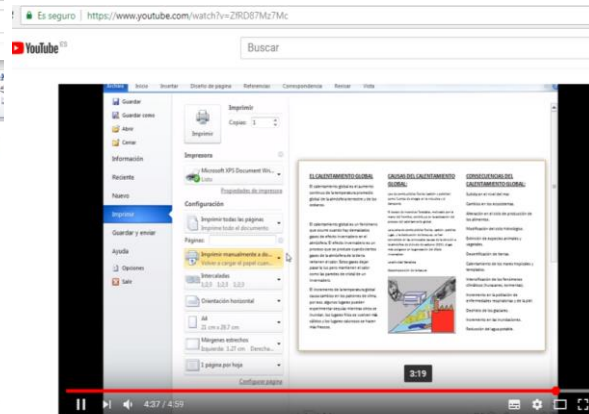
Es seguro | https://www.youtube.com/watch?v=ZfRD87Mz7Mc

YouTube ES

Buscar

Archivo Inicio Insertar Diseño de página Referencias Correspondencia Revisar Vista

Guardar
Guardar como
Abrir
Cerrar
Información
Reciente
Nuevo
Imprimir
Guardar y enviar
Ayuda
Opciones
Salir

Imprimir
Copias: 1
Imprimir

Impresora
Microsoft XPS Document Wri...
Listo
Propiedades de impresora

Configuración
Imprimir todas las páginas
Imprimir todo el documento
Páginas:
Imprimir manualmente a do...
Volver a cargar el papel cuan...
Intercaladas
1,2,3 1,2,3 1,2,3
Orientación horizontal
A4
21 cm x 29,7 cm
Márgenes estrechos
Izquierda: 1,27 cm Derecha:...
1 página por hoja
Configurar página

EL CALENTAMIENTO GLOBAL

CAUSAS DEL CALENTAMIENTO GLOBAL:

CONSECUENCIAS DEL CALENTAMIENTO GLOBAL:

3:19

4:37 / 4:59